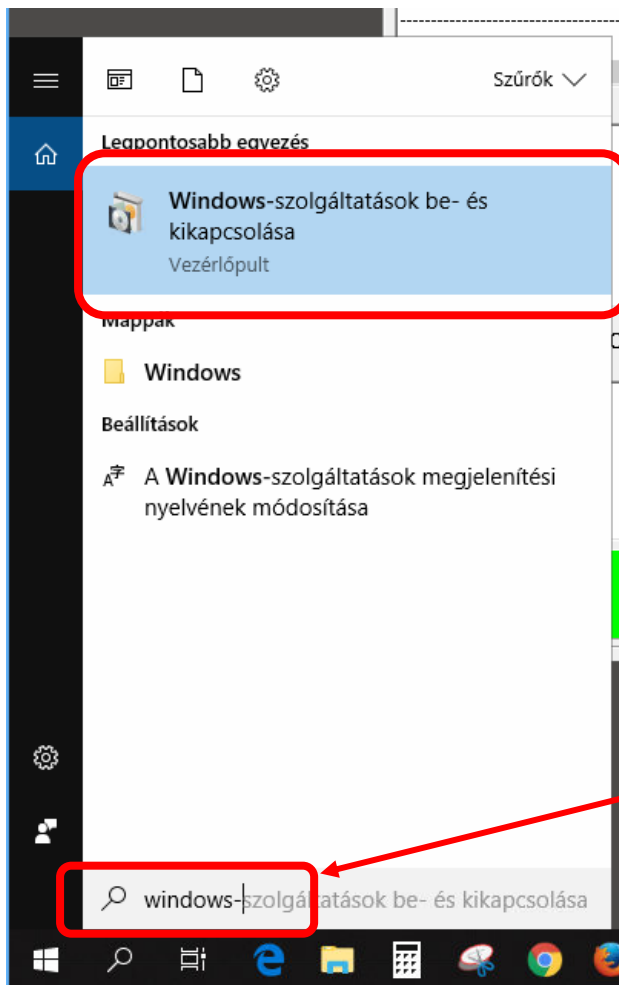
Szűrők

Legpontosabb egyezés

Windows-szolgáltatások be- és kikapcsolása
Vezérlőpult

Mappák

Windows

Beállítások

A Windows-szolgáltatások megjelenítési nyelvének módosítása

windows-szolgáltatások be- és kikapcsolása